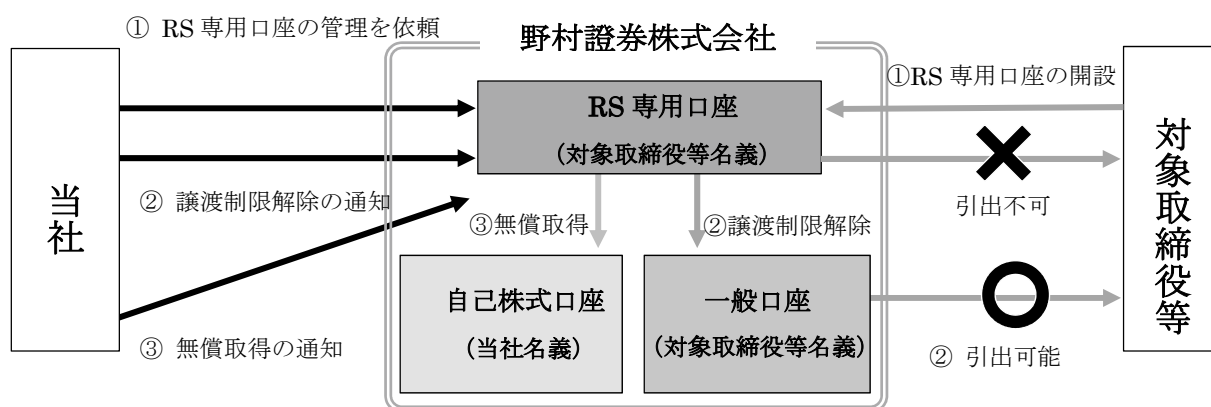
① RS 専用口座の管理を依頼

野村證券株式会社

①RS 専用口座の開設

当社

RS 専用口座
（対象取締役等名義）

対象取締役等

② 譲渡制限解除の通知

引出不可

③無償取得

②譲渡制限解除

自己株式口座
（当社名義）

一般口座
（対象取締役等名義）

③ 無償取得の通知

② 引出可能